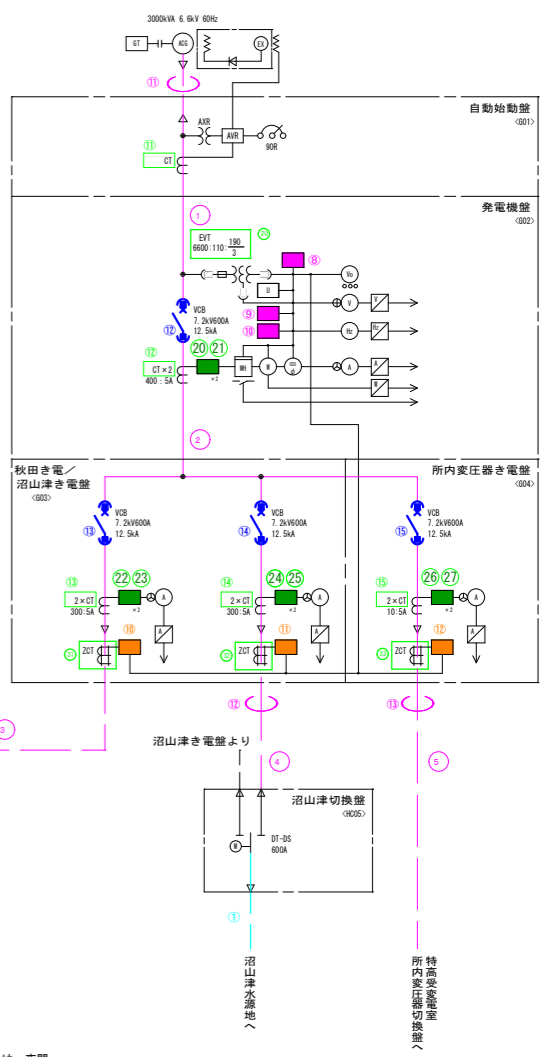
3000kVA 6.6kV 60Hz

GT

ACG

EX

⑪

自動始動盤

<G01>

AXR

AVR

90R

⑪

CT

発電機盤

<G02>

①

EVT 6600:110 $\frac{190}{3}$

⑳

⑧

Vo

U

V

V

⑨

⑩

Hz

Hz

VCB 7.2kV600A 12.5kA

⑫

⑫

CT×2 400:5A

⑳㉑

×2

WH

M

cos φ

A

A

W

②

秋田き電／沼山津き電盤

<G03>

所内変圧器き電盤

<G04>

VCB 7.2kV600A 12.5kA

⑬

VCB 7.2kV600A 12.5kA

⑭

VCB 7.2kV600A 12.5kA

⑮

⑬

2×CT 300:5A

㉒㉓

×2

A

⑭

2×CT 300:5A

㉔㉕

×2

A

⑮

2×CT 10:5A

㉖㉗

×2

A

⑩

⑪

⑫

ZCT

ZCT

ZCT

⑫

⑬

③

沼山津き電盤より

④

⑤

沼山津切換盤

<HC05>

DT-DS 600A

M

①

沼山津水源地へ

特高受変電室所内変圧器切換盤へ